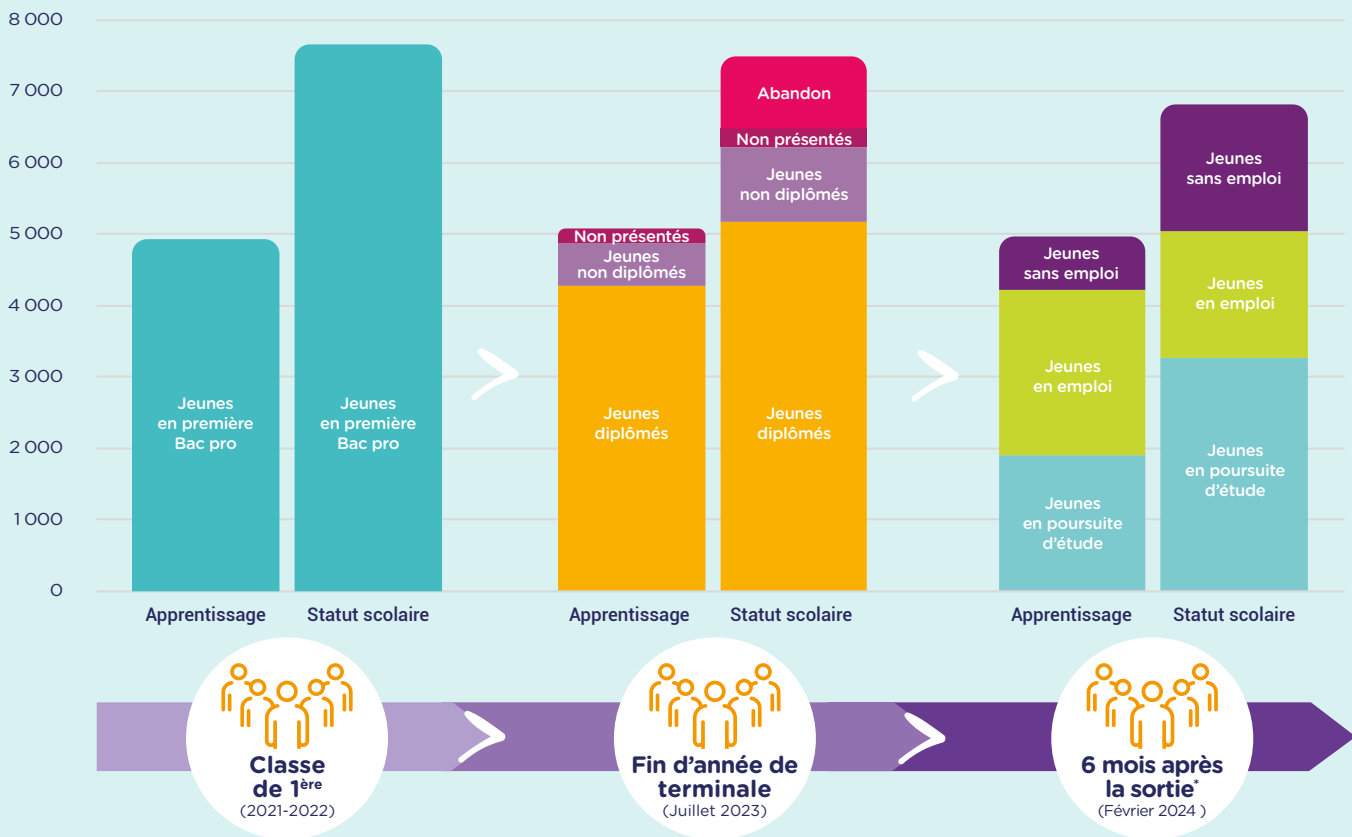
8 000
7 000
6 000
5 000
4 000
3 000
2 000
1 000
0

Jeunes en première Bac pro
Jeunes en première Bac pro

Apprentissage
Statut scolaire

Non présentés
Jeunes non diplômés
Jeunes diplômés

Abandon
Non présentés
Jeunes non diplômés
Jeunes diplômés

Apprentissage
Statut scolaire

Jeunes sans emploi
Jeunes en emploi
Jeunes en poursuite d'étude

Jeunes sans emploi
Jeunes en emploi
Jeunes en poursuite d'étude

Apprentissage
Statut scolaire

Classe de 1$^{ère}$
(2021-2022)

Fin d'année de terminale
(Juillet 2023)

6 mois après la sortie$^{*}$
(Février 2024 )